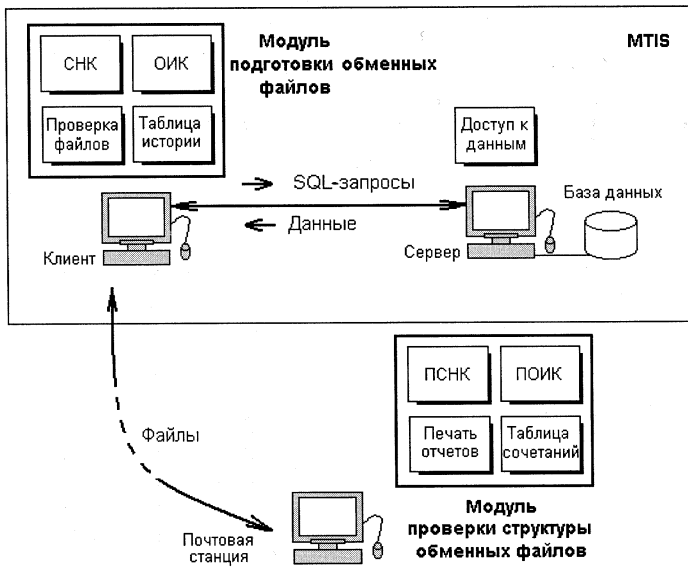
СНК

ОИК

Модуль подготовки обменных файлов

MTIS

Проверка файлов

Таблица истории

Доступ к данным

SQL-запросы

База данных

Данные

Клиент

Сервер

ПСНК

ПОИК

Файлы

Печать отчетов

Таблица сочетаний

Модуль проверки структуры обменных файлов

Почтовая станция